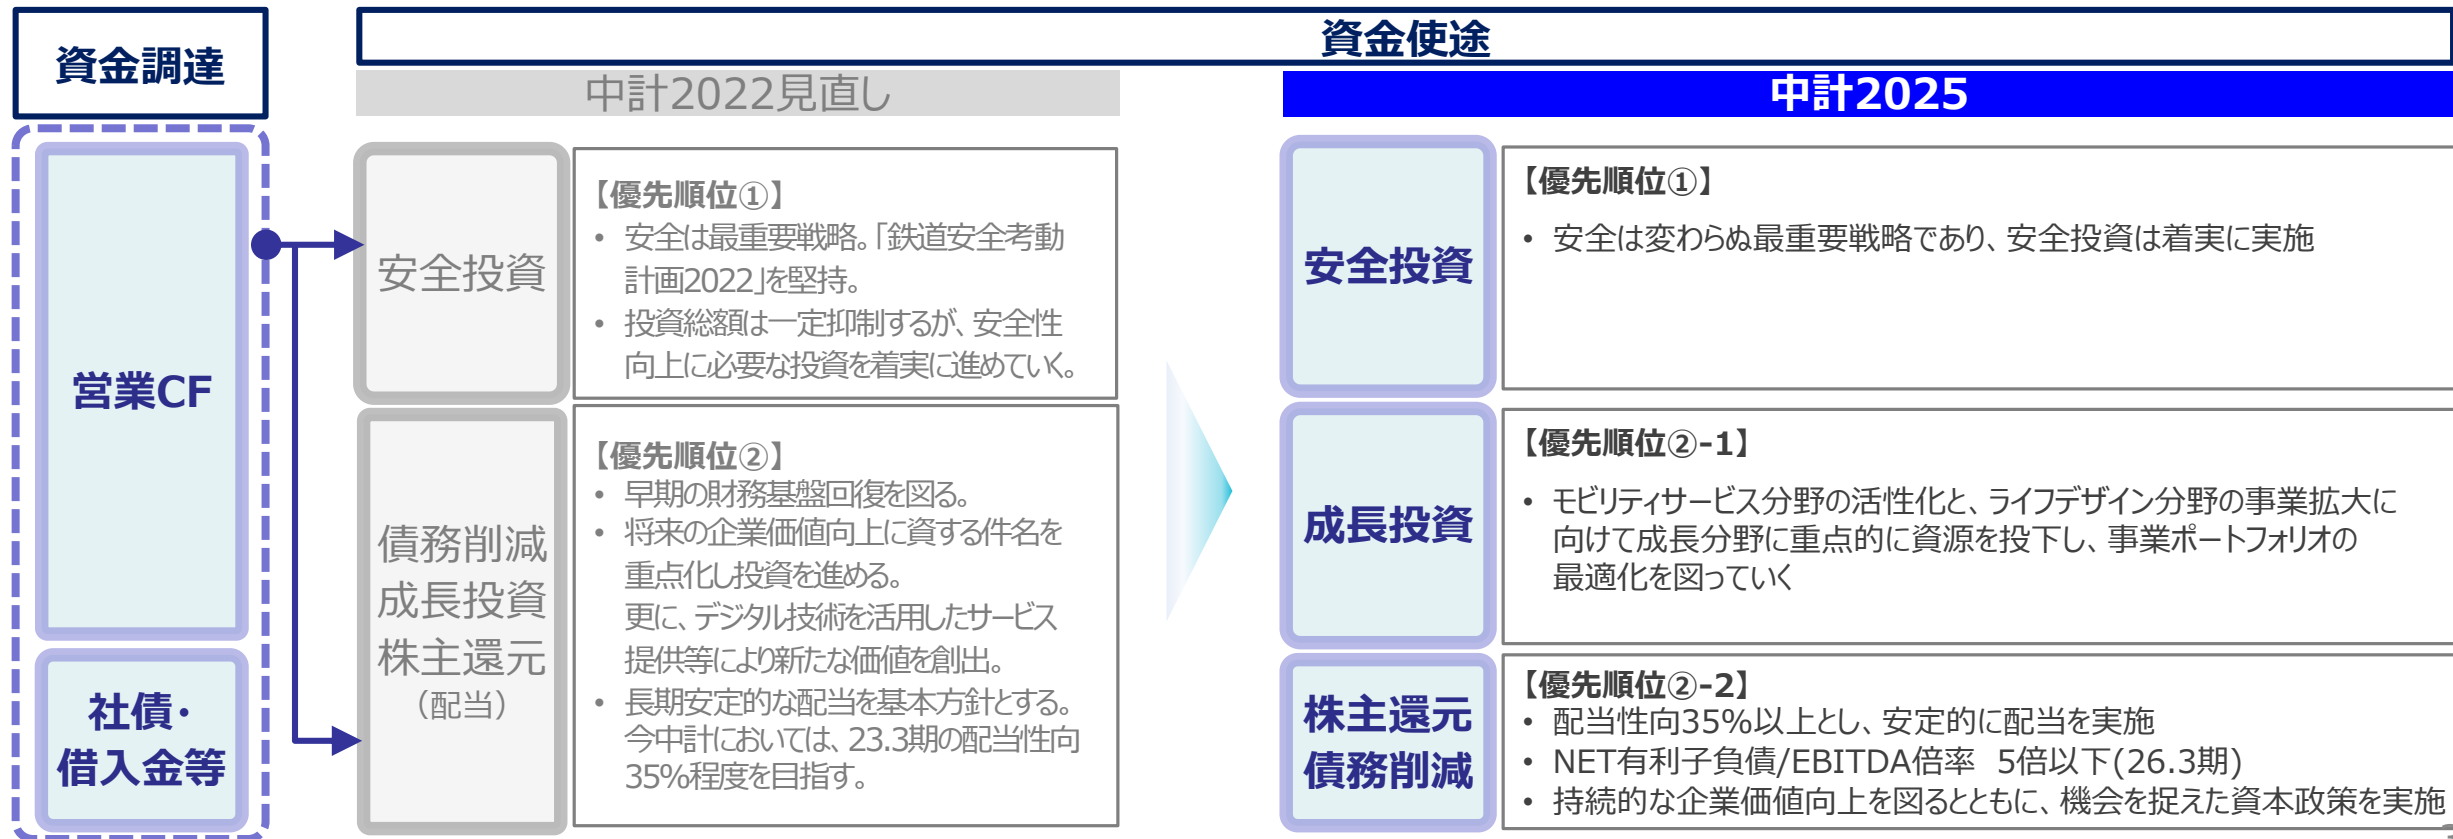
資金調達

資金使途

中計2022見直し

中計2025

営業CF

社債・借入金等

安全投資

【優先順位①】
• 安全は最重要戦略。「鉄道安全考動計画2022」を堅持。
• 投資総額は一定抑制するが、安全性向上に必要な投資を着実に進めていく。

債務削減
成長投資
株主還元
（配当）

【優先順位②】
• 早期の財務基盤回復を図る。
• 将来の企業価値向上に資する件名を重点化し投資を進める。
更に、デジタル技術を活用したサービス提供等により新たな価値を創出。
• 長期安定的な配当を基本方針とする。今中計においては、23.3期の配当性向35%程度を目指す。

安全投資

【優先順位①】
• 安全は変わらぬ最重要戦略であり、安全投資は着実に実施

成長投資

【優先順位②-1】
• モビリティサービス分野の活性化と、ライフデザイン分野の事業拡大に向けて成長分野に重点的に資源を投下し、事業ポートフォリオの最適化を図っていく

株主還元
債務削減

【優先順位②-2】
• 配当性向35%以上とし、安定的に配当を実施
• NET有利子負債/EBITDA倍率　5倍以下(26.3期)
• 持続的な企業価値向上を図るとともに、機会を捉えた資本政策を実施